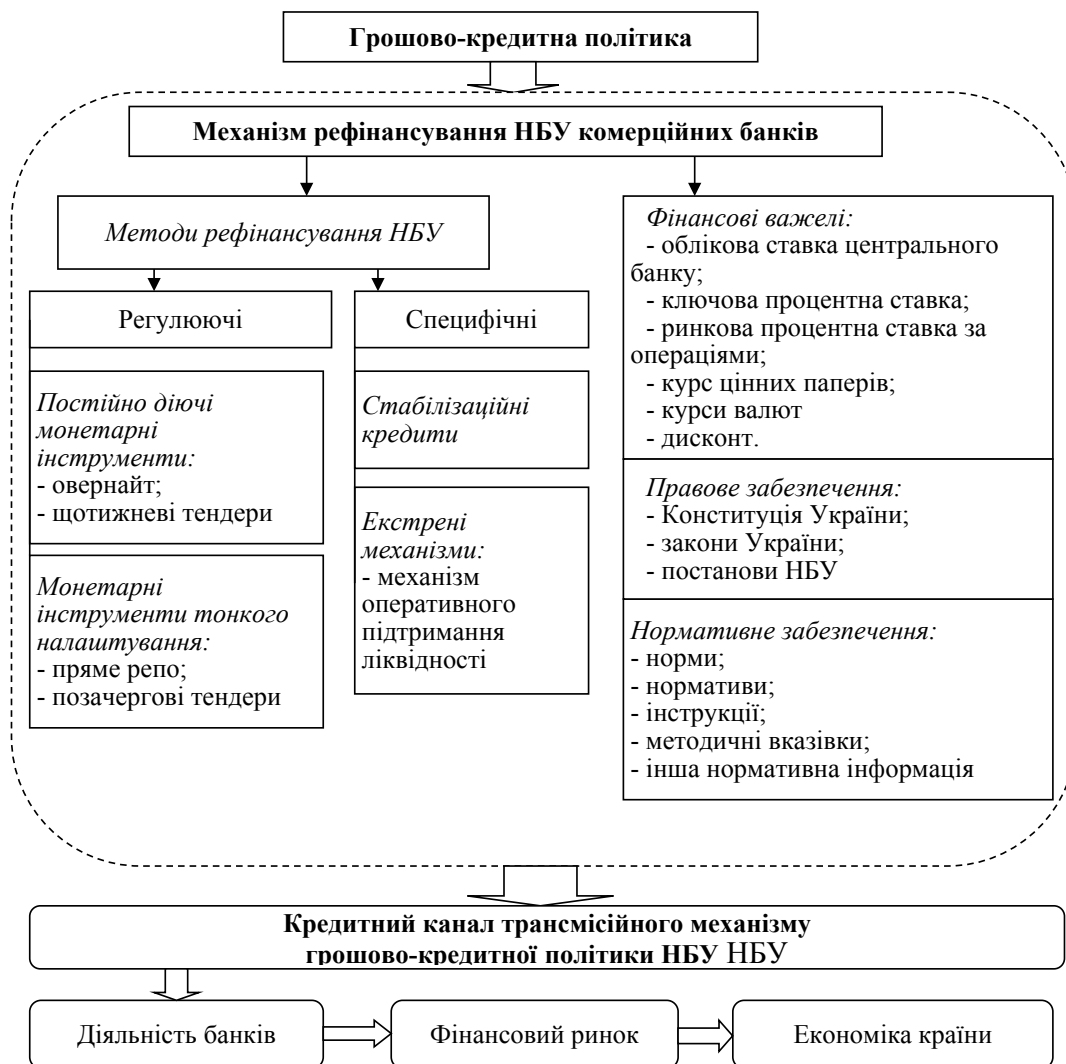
Грошово-кредитна політика

Механізм рефінансування НБУ комерційних банків

Методи рефінансування НБУ

Регулюючі

Постійно діючі монетарні інструменти:
- овернайт;
- щотижневі тендери

Монетарні інструменти тонкого налаштування:
- пряме репо;
- позачергові тендери

Специфічні

Стабілізаційні кредити

Екстрені механізми:
- механізм оперативного підтримання ліквідності

Фінансові важелі:
- облікова ставка центрального банку;
- ключова процентна ставка;
- ринкова процентна ставка за операціями;
- курс цінних паперів;
- курси валют
- дисконт.

Правове забезпечення:
- Конституція України;
- закони України;
- постанови НБУ

Нормативне забезпечення:
- норми;
- нормативи;
- інструкції;
- методичні вказівки;
- інша нормативна інформація

Кредитний канал трансмісійного механізму грошово-кредитної політики НБУ НБУ

Діяльність банків

Фінансовий ринок

Економіка країни